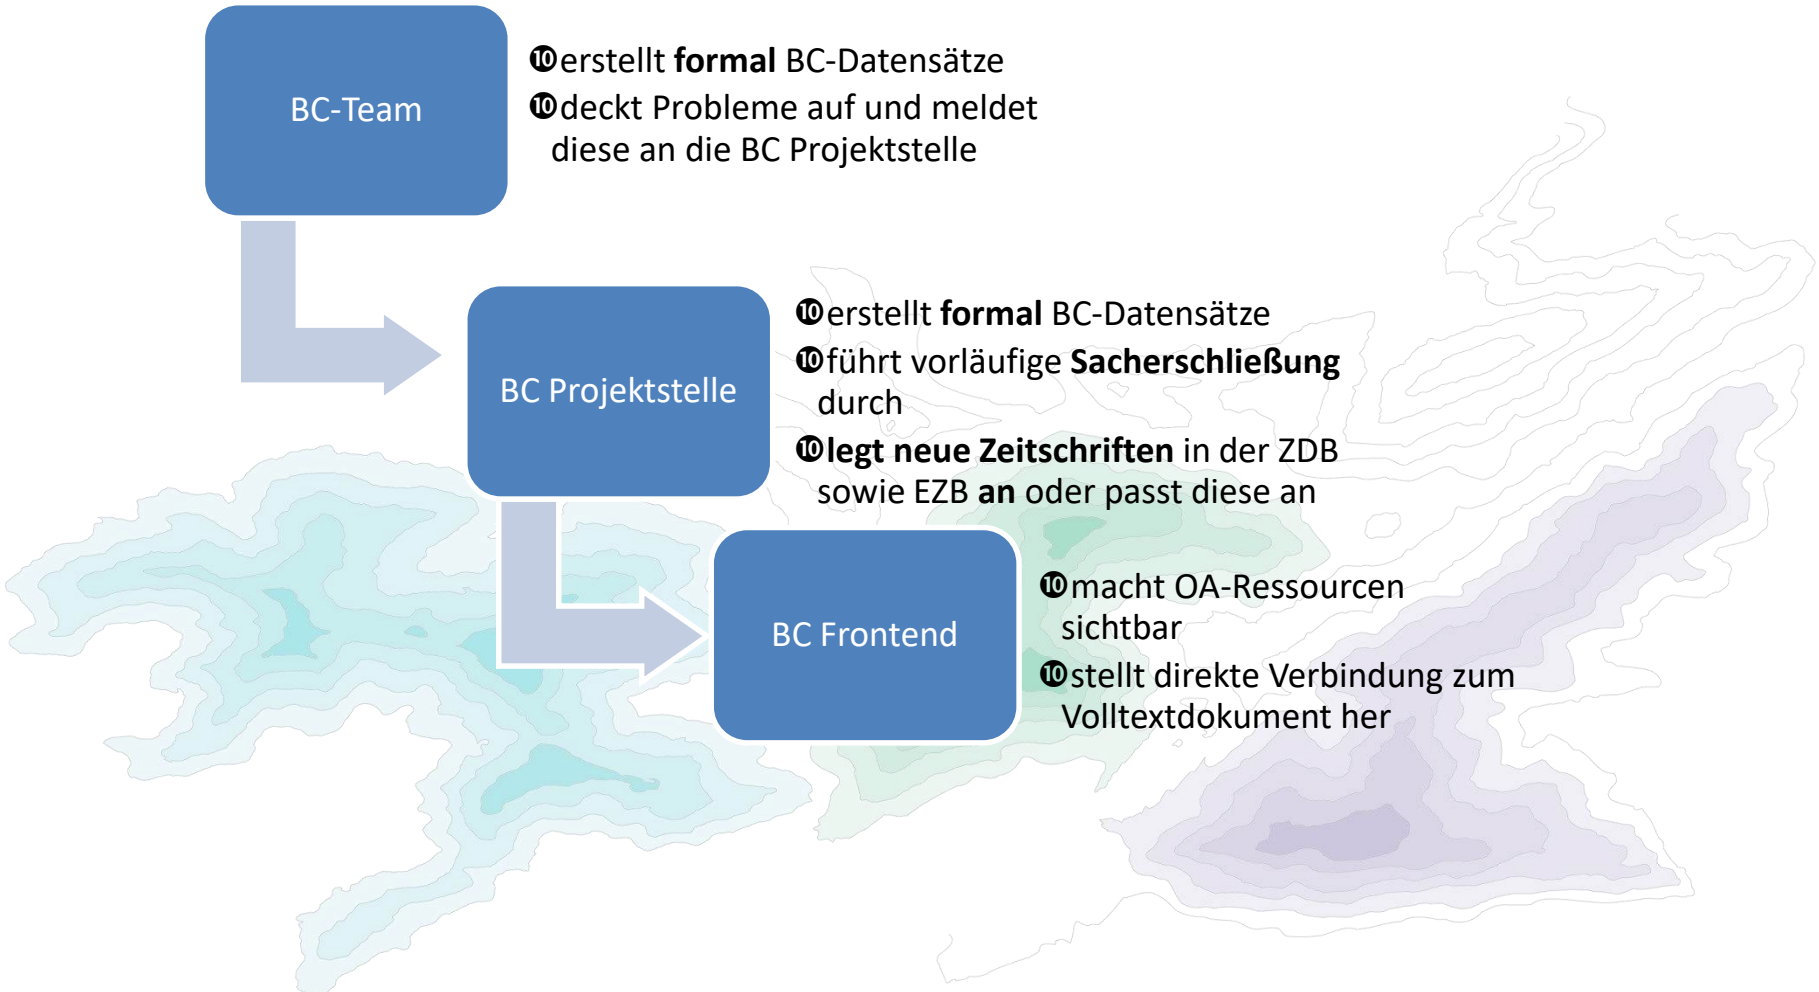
BC-Team

➓erstellt **formal** BC-Datensätze
➓deckt Probleme auf und meldet diese an die BC Projektstelle

BC Projektstelle

➓erstellt **formal** BC-Datensätze
➓führt vorläufige **Sacherschließung** durch
➓**legt neue Zeitschriften** in der ZDB sowie EZB **an** oder passt diese an

BC Frontend

➓macht OA-Ressourcen sichtbar
➓stellt direkte Verbindung zum Volltextdokument her